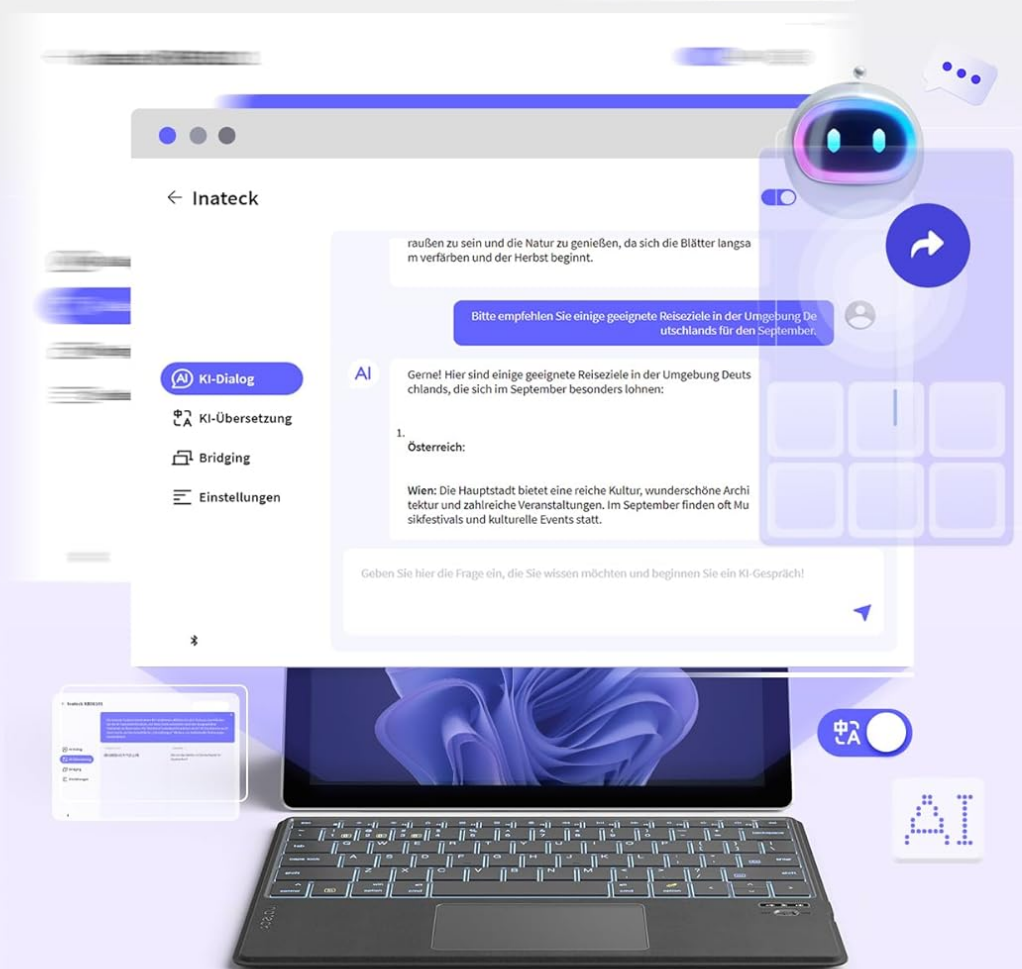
← Inateck

raußen zu sein und die Natur zu genießen, da sich die Blätter langsam verfärben und der Herbst beginnt.

Bitte empfehlen Sie einige geeignete Reiseziele in der Umgebung Deutschlands für den September.

KI-Dialog

KI-Übersetzung

Bridging

Einstellungen

AI

Gerne! Hier sind einige geeignete Reiseziele in der Umgebung Deutschlands, die sich im September besonders lohnen:

1.

Österreich:

Wien: Die Hauptstadt bietet eine reiche Kultur, wunderschöne Architektur und zahlreiche Veranstaltungen. Im September finden oft Musikfestivals und kulturelle Events statt.

Geben Sie hier die Frage ein, die Sie wissen möchten und beginnen Sie ein KI-Gespräch!

AI